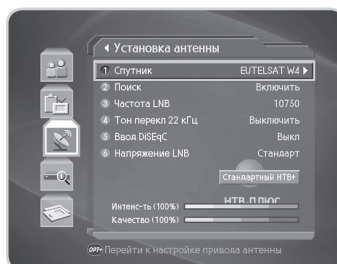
◀ Установка антенны

① Спутник EUTELSAT W4 ▶
② Поиск Включить
③ Частота LNB 10750
④ Тон перекл 22 кГц Выключить
⑤ Ввод DiSEqC Выкл
⑥ Напряжение LNB Стандарт

Стандартный НТВ+

НТВ ПЛЮС

Интенс-ть (100%)
Качество (100%)

OPT+ Перейти к настройке привода антенны